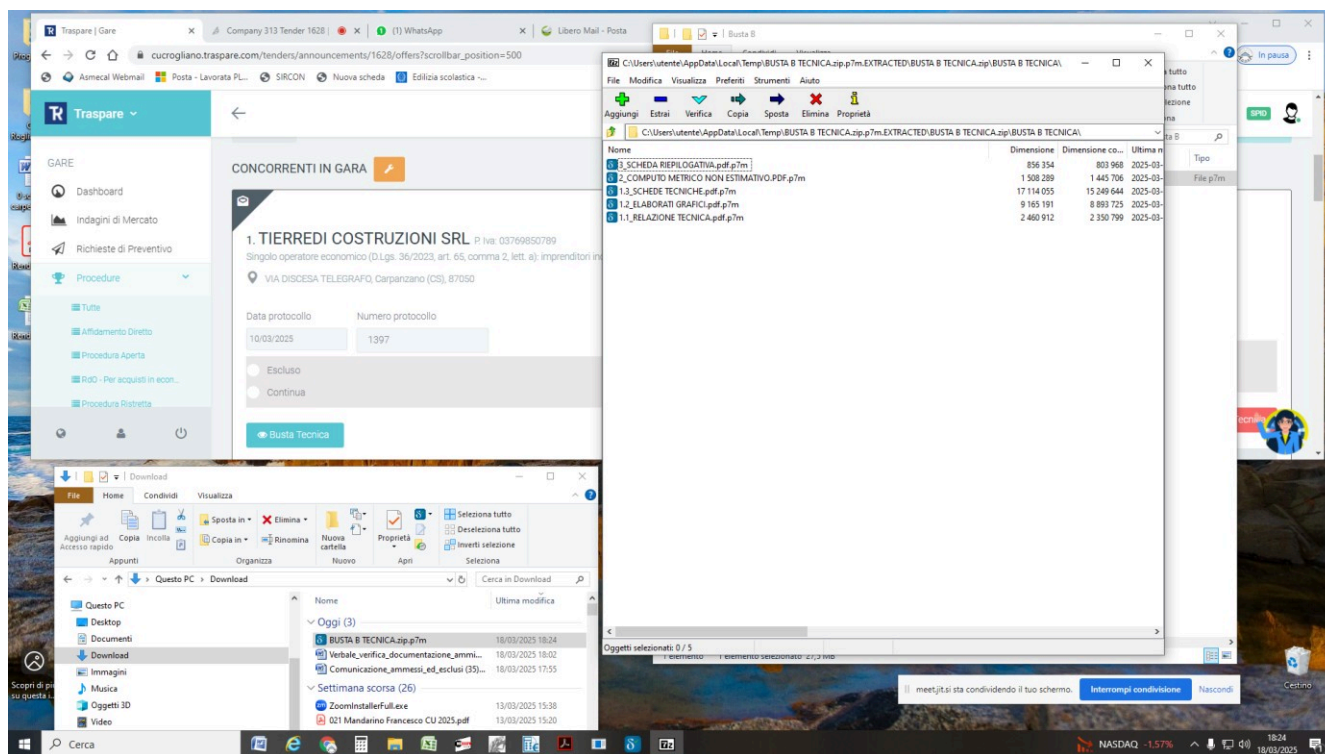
Traspare | Gare
Company 313 Tender 1628 |
(1) WhatsApp
Libero Mail - Posta
Busta B
cucrogliano.traspare.com/tenders/announcements/1628/offers?scrollbar_position=500
Asmecal Webmail
Posta - Lavorata PL...
SIRCON
Nuova scheda
Edilizia scolastica -...
In pausa

Traspare
GARE
Dashboard
Indagini di Mercato
Richieste di Preventivo
Procedure
Tutte
Affidamento Diretto
Procedura Aperta
RdO - Per acquisti in econ...
Procedura Ristretta

CONCORRENTI IN GARA
1. TIERREDI COSTRUZIONI SRL P. Iva: 03769850789
Singolo operatore economico (D.Lgs. 36/2023, art. 65, comma 2, lett. a): imprenditori in
VIA DISCESA TELEGRAFO, Carpanzano (CS), 87050
Data protocollo
10/03/2025
Numero protocollo
1397
Escluso
Continua
Busta Tecnica

C:\Users\utente\AppData\Local\Temp\BUSTA B TECNICA.zip.p7m.EXTRACTED\BUSTA B TECNICA.zip\BUSTA B TECNICA\
File Modifica Visualizza Preferiti Strumenti Aiuto
Aggiungi Estrai Verifica Copia Sposta Elimina Proprietà
C:\Users\utente\AppData\Local\Temp\BUSTA B TECNICA.zip.p7m.EXTRACTED\BUSTA B TECNICA.zip\BUSTA B TECNICA\

| Nome | Dimensione | Dimensione co... | Ultima m |
|---|---|---|---|
| 3_SCHEDA RIEPILOGATIVA.pdf.p7m | 856 354 | 803 968 | 2025-03- |
| 2_COMPUTO METRICO NON ESTIMATIVO.PDF.p7m | 1 508 289 | 1 445 706 | 2025-03- |
| 1.3_SCHEDE TECNICHE.pdf.p7m | 17 114 055 | 15 249 644 | 2025-03- |
| 1.2_ELABORATI GRAFICI.pdf.p7m | 9 165 191 | 8 893 725 | 2025-03- |
| 1.1_RELAZIONE TECNICA.pdf.p7m | 2 460 912 | 2 350 799 | 2025-03- |

Oggetti selezionati: 0 / 5
1 elemento 1 elemento selezionato 27,5 MB
Tipo
File p7m

Download
File Home Condividi Visualizza
Aggiungi ad Accesso rapido Copia Incolla
Sposta in Elimina Copia in Rinomina
Nuova cartella Proprietà
Seleziona tutto Deseleziona tutto Inverti selezione
Appunti Organizza Nuovo Apri Seleziona
Questo PC > Download
Cerca in Download
Questo PC
Desktop
Documenti
Download
Immagini
Musica
Oggetti 3D
Video
Nome Ultima modifica
Oggi (3)
BUSTA B TECNICA.zip.p7m 18/03/2025 18:24
Verbale_verifica_documentazione_ammi... 18/03/2025 18:02
Comunicazione_ammessi_ed_esclusi (35)... 18/03/2025 17:55
Settimana scorsa (26)
ZoomInstallerFull.exe 13/03/2025 15:38
021 Mandarino Francesco CU 2025.pdf 13/03/2025 15:20

meet.jit.si sta condividendo il tuo schermo. Interrompi condivisione Nascondi
Cestino
Cerca
NASDAQ -1,57%
18:24 18/03/2025